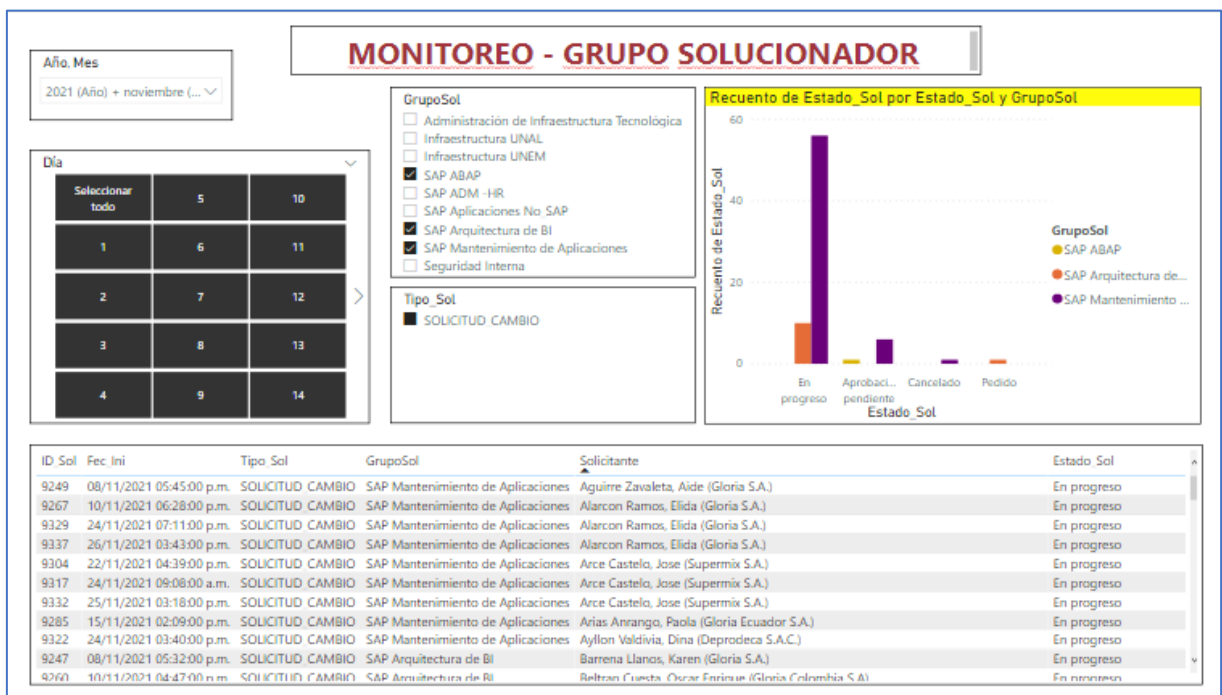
MONITOREO - GRUPO SOLUCIONADOR

Año, Mes
2021 (Año) + noviembre (...

Día
Seleccionar todo
5
10
1
6
11
2
7
12
3
8
13
4
9
14

GrupoSol
Administración de Infraestructura Tecnológica
Infraestructura UNAL
Infraestructura UNEM
SAP ABAP
SAP ADM -HR
SAP Aplicaciones No SAP
SAP Arquitectura de BI
SAP Mantenimiento de Aplicaciones
Seguridad Interna

Tipo_Sol
SOLICITUD_CAMBIO

Recuento de Estado_Sol por Estado_Sol y GrupoSol
Recuento de Estado_Sol
60
40
20
0
En progreso
Aprobaci... pendiente
Cancelado
Pedido
Estado_Sol
GrupoSol
SAP ABAP
SAP Arquitectura de...
SAP Mantenimiento ...

| ID_Sol | Fec_Ini | Tipo_Sol | GrupoSol | Solicitante | Estado_Sol |
|---|---|---|---|---|---|
| 9249 | 08/11/2021 05:45:00 p.m. | SOLICITUD_CAMBIO | SAP Mantenimiento de Aplicaciones | Aguirre Zavaleta, Aide (Gloria S.A.) | En progreso |
| 9267 | 10/11/2021 06:28:00 p.m. | SOLICITUD_CAMBIO | SAP Mantenimiento de Aplicaciones | Alarcon Ramos, Elida (Gloria S.A.) | En progreso |
| 9329 | 24/11/2021 07:11:00 p.m. | SOLICITUD_CAMBIO | SAP Mantenimiento de Aplicaciones | Alarcon Ramos, Elida (Gloria S.A.) | En progreso |
| 9337 | 26/11/2021 03:43:00 p.m. | SOLICITUD_CAMBIO | SAP Mantenimiento de Aplicaciones | Alarcon Ramos, Elida (Gloria S.A.) | En progreso |
| 9304 | 22/11/2021 04:39:00 p.m. | SOLICITUD_CAMBIO | SAP Mantenimiento de Aplicaciones | Arce Castelo, Jose (Supermix S.A.) | En progreso |
| 9317 | 24/11/2021 09:08:00 a.m. | SOLICITUD_CAMBIO | SAP Mantenimiento de Aplicaciones | Arce Castelo, Jose (Supermix S.A.) | En progreso |
| 9332 | 25/11/2021 03:18:00 p.m. | SOLICITUD_CAMBIO | SAP Mantenimiento de Aplicaciones | Arce Castelo, Jose (Supermix S.A.) | En progreso |
| 9285 | 15/11/2021 02:09:00 p.m. | SOLICITUD_CAMBIO | SAP Mantenimiento de Aplicaciones | Arias Anrango, Paola (Gloria Ecuador S.A.) | En progreso |
| 9322 | 24/11/2021 03:40:00 p.m. | SOLICITUD_CAMBIO | SAP Mantenimiento de Aplicaciones | Ayllon Valdivia, Dina (Deprodeca S.A.C.) | En progreso |
| 9247 | 08/11/2021 05:32:00 p.m. | SOLICITUD_CAMBIO | SAP Arquitectura de BI | Barrena Llanos, Karen (Gloria S.A.) | En progreso |
| 9260 | 10/11/2021 04:47:00 p.m. | SOLICITUD_CAMBIO | SAP Arquitectura de BI | Beltran Cuesta, Oscar Enrique (Gloria Colombia S.A) | En progreso |